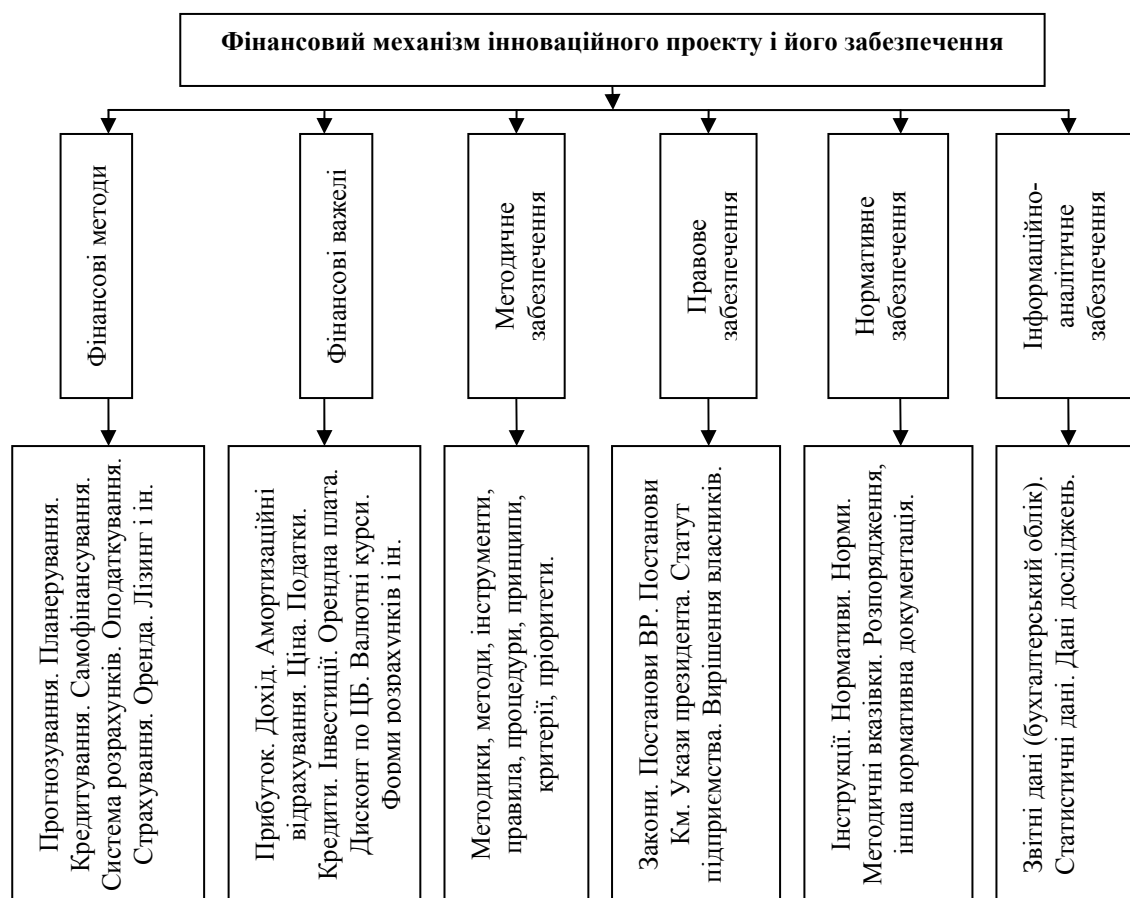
Фінансовий механізм інноваційного проекту і його забезпечення

Фінансові методи

Фінансові важелі

Методичне забезпечення

Правове забезпечення

Нормативне забезпечення

Інформаційно-аналітичне забезпечення

Прогнозування. Планерування. Кредитування. Самофінансування. Система розрахунків. Оподаткування. Страхування. Оренда. Лізинг і ін.

Прибуток. Дохід. Амортизаційні відрахування. Ціна. Податки. Кредити. Інвестиції. Орендна плата. Дисконт по ЦБ. Валютні курси. Форми розрахунків і ін.

Методики, методи, інструменти, правила, процедури, принципи, критерії, пріоритети.

Закони. Постанови ВР. Постанови Км. Укази президента. Статут підприємства. Вирішення власників.

Інструкції. Нормативи. Норми. Методичні вказівки. Розпорядження, інша нормативна документація.

Звітні дані (бухгалтерський облік). Статистичні дані. Дані досліджень.